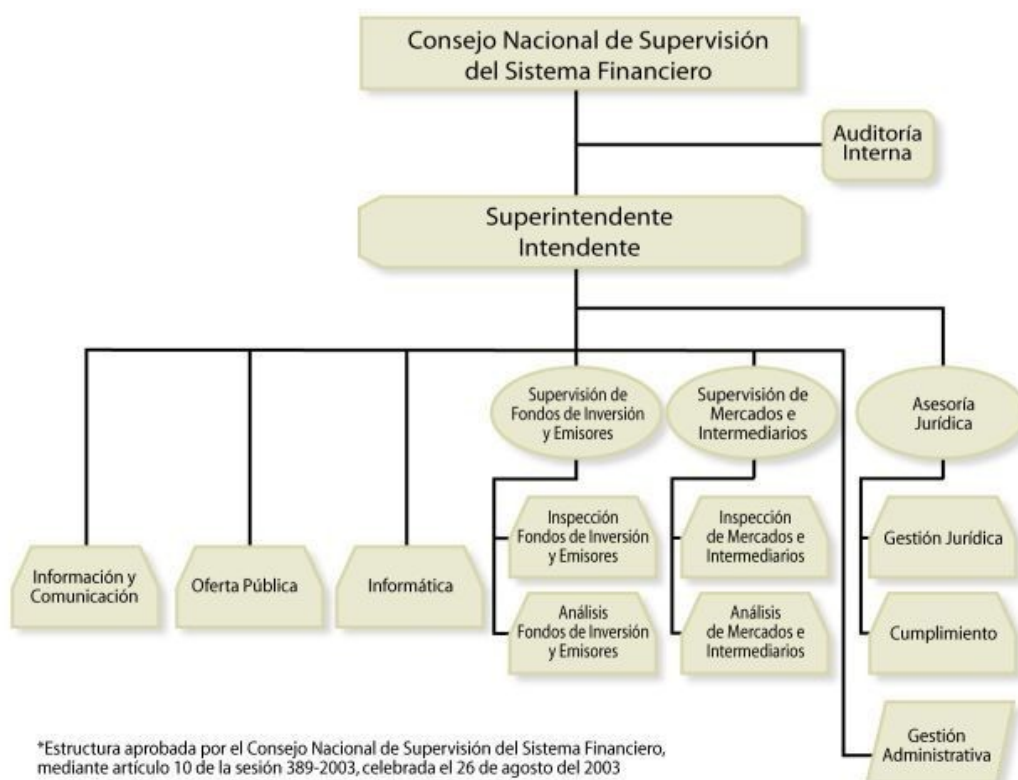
Consejo Nacional de Supervisión del Sistema Financiero

Auditoría Interna

Superintendente Intendente

Supervisión de Fondos de Inversión y Emisores

Supervisión de Mercados e Intermediarios

Asesoría Jurídica

Inspección Fondos de Inversión y Emisores

Inspección de Mercados e Intermediarios

Gestión Jurídica

Información y Comunicación

Oferta Pública

Informática

Análisis Fondos de Inversión y Emisores

Análisis de Mercados e Intermediarios

Cumplimiento

Gestión Administrativa

*Estructura aprobada por el Consejo Nacional de Supervisión del Sistema Financiero, mediante artículo 10 de la sesión 389-2003, celebrada el 26 de agosto del 2003